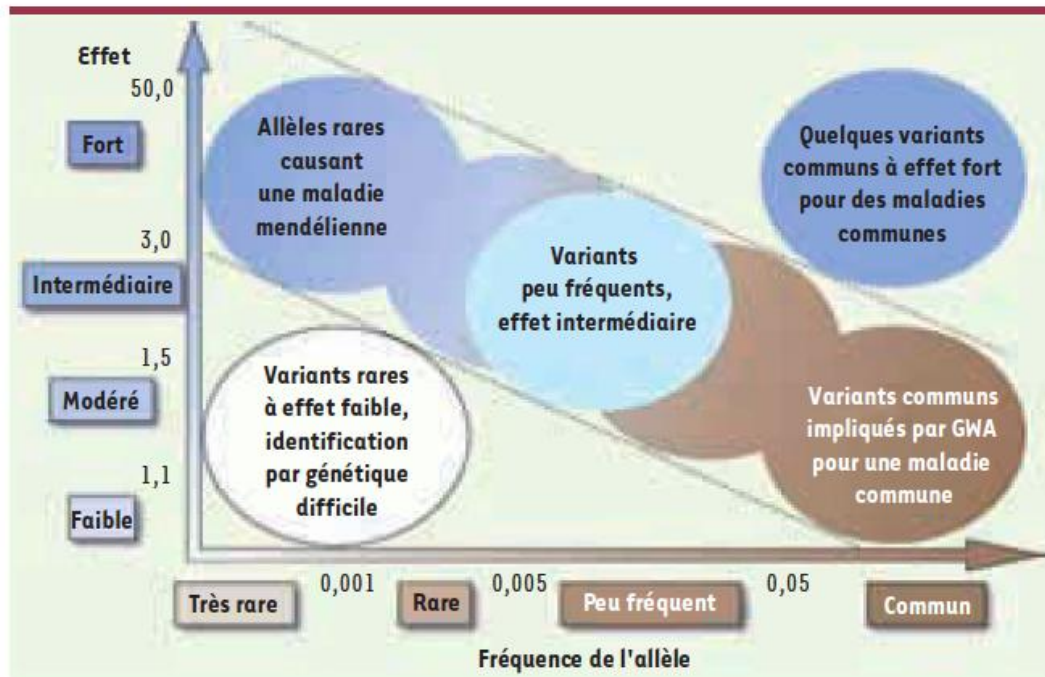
Effet

50,0

Fort

3,0

Intermédiaire

1,5

Modéré

1,1

Faible

Allèles rares causant une maladie mendélienne

Quelques variants communs à effet fort pour des maladies communes

Variants peu fréquents, effet intermédiaire

Variants rares à effet faible, identification par génétique difficile

Variants communs impliqués par GWA pour une maladie commune

Très rare

0,001

Rare

0,005

Peu fréquent

0,05

Commun

Fréquence de l'allèle